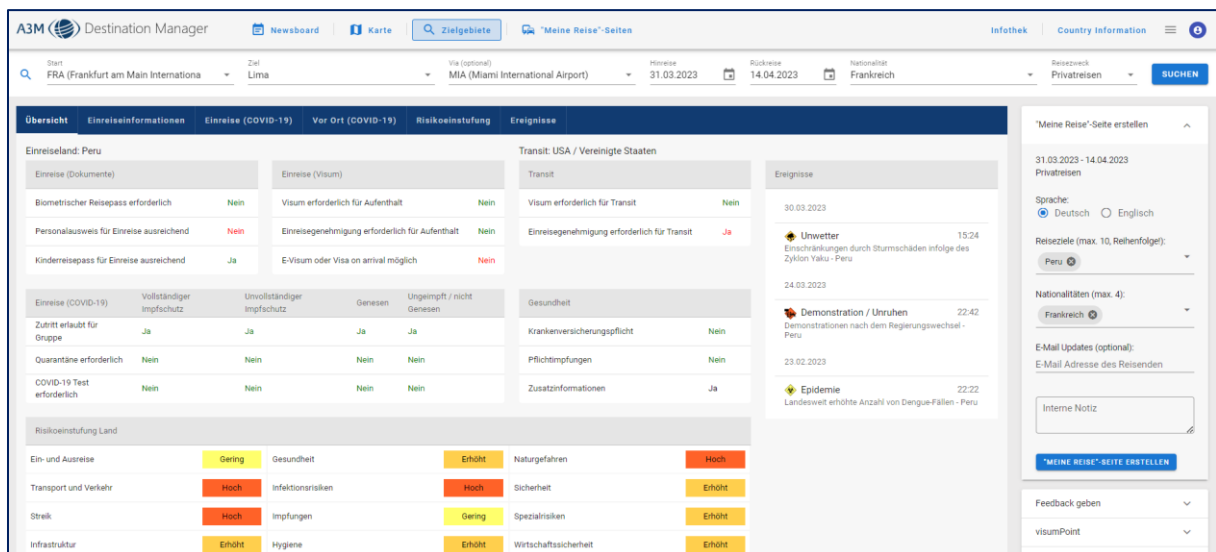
A3M Destination Manager

Newsboard | Karte | Zielgebiete | "Meine Reise"-Seiten | Infothek | Country Information

Start: FRA (Frankfurt am Main Internationa
Ziel: Lima
Via (optional): MIA (Miami International Airport)
Hinreise: 31.03.2023
Rückreise: 14.04.2023
Nationalität: Frankreich
Reisezweck: Privatreisen
SUCHEN

Übersicht | Einreiseinformationen | Einreise (COVID-19) | Vor Ort (COVID-19) | Risikoeinstufung | Ereignisse

Einreiseland: Peru

| Einreise (Dokumente) | |
|---|---|
| Biometrischer Reisepass erforderlich | Nein |
| Personalausweis für Einreise ausreichend | Nein |
| Kinderreisepass für Einreise ausreichend | Ja |

| Einreise (Visum) | |
|---|---|
| Visum erforderlich für Aufenthalt | Nein |
| Einreisegenehmigung erforderlich für Aufenthalt | Nein |
| E-Visum oder Visa on arrival möglich | Nein |

Transit: USA / Vereinigte Staaten

| Transit | |
|---|---|
| Visum erforderlich für Transit | Nein |
| Einreisegenehmigung erforderlich für Transit | Ja |

| Einreise (COVID-19) | Vollständiger Impfschutz | Unvollständiger Impfschutz | Genesen | Ungeimpft / nicht Genesen |
|---|---|---|---|---|
| Zutritt erlaubt für Gruppe | Ja | Ja | Ja | Ja |
| Quarantäne erforderlich | Nein | Nein | Nein | Nein |
| COVID-19 Test erforderlich | Nein | Nein | Nein | Nein |

| Gesundheit | |
|---|---|
| Krankenversicherungspflicht | Nein |
| Pflichtimpfungen | Nein |
| Zusatzinformationen | Ja |

Ereignisse

30.03.2023
Unwetter 15:24
Einschränkungen durch Sturmschäden infolge des Zyklon Yaku - Peru

24.03.2023
Demonstration / Unruhen 22:42
Demonstrationen nach dem Regierungswechsel - Peru

23.02.2023
Epidemie 22:22
Landesweit erhöhte Anzahl von Dengue-Fällen - Peru

Risikoeinstufung Land

| | | | | | |
|---|---|---|---|---|---|
| Ein- und Ausreise | Gering | Gesundheit | Erhöht | Naturgefahren | Hoch |
| Transport und Verkehr | Hoch | Infektionsrisiken | Hoch | Sicherheit | Erhöht |
| Streik | Hoch | Impfungen | Gering | Spezialrisiken | Erhöht |
| Infrastruktur | Erhöht | Hygiene | Erhöht | Wirtschaftssicherheit | Erhöht |

"Meine Reise"-Seite erstellen

31.03.2023 - 14.04.2023
Privatreisen

Sprache:
Deutsch  Englisch

Reiseziele (max. 10, Reihenfolge!):
Peru

Nationalitäten (max. 4):
Frankreich

E-Mail Updates (optional):
E-Mail Adresse des Reisenden

Interne Notiz

"MEINE REISE"-SEITE ERSTELLEN

Feedback geben

visumPoint